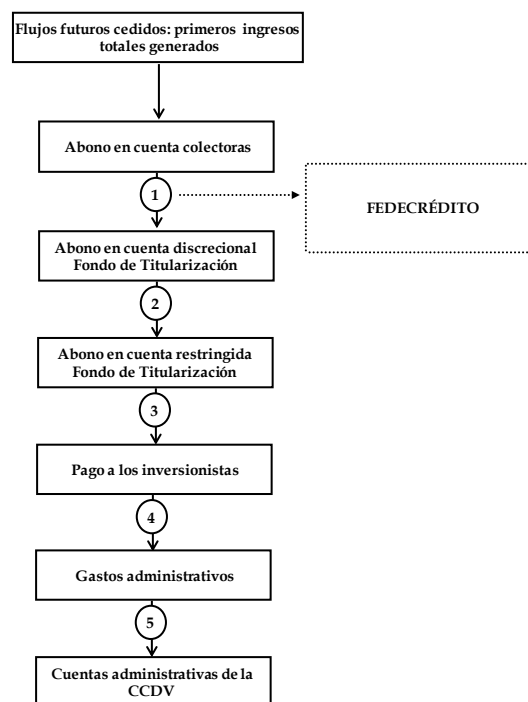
Flujos futuros cedidos: primeros ingresos totales generados

Abono en cuenta colectoras

1

FEDECRÉDITO

Abono en cuenta discrecional Fondo de Titularización

2

Abono en cuenta restringida Fondo de Titularización

3

Pago a los inversionistas

4

Gastos administrativos

5

Cuentas administrativas de la CCDV